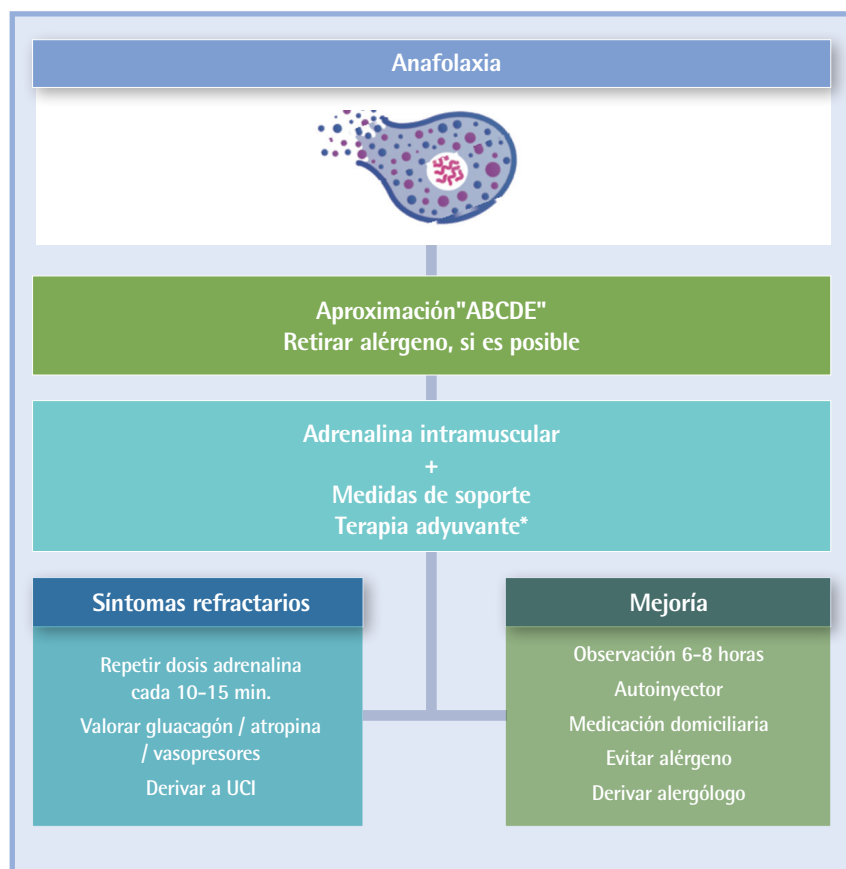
Anafolaxia

Aproximación"ABCDE"
Retirar alérgeno, si es posible

Adrenalina intramuscular
+
Medidas de soporte
Terapia adyuvante*

Síntomas refractarios

Repetir dosis adrenalina cada 10-15 min.

Valorar gluacagón / atropina / vasopresores

Derivar a UCI

Mejoría

Observación 6-8 horas

Autoinyector

Medicación domiciliaria

Evitar alérgeno

Derivar alergólogo